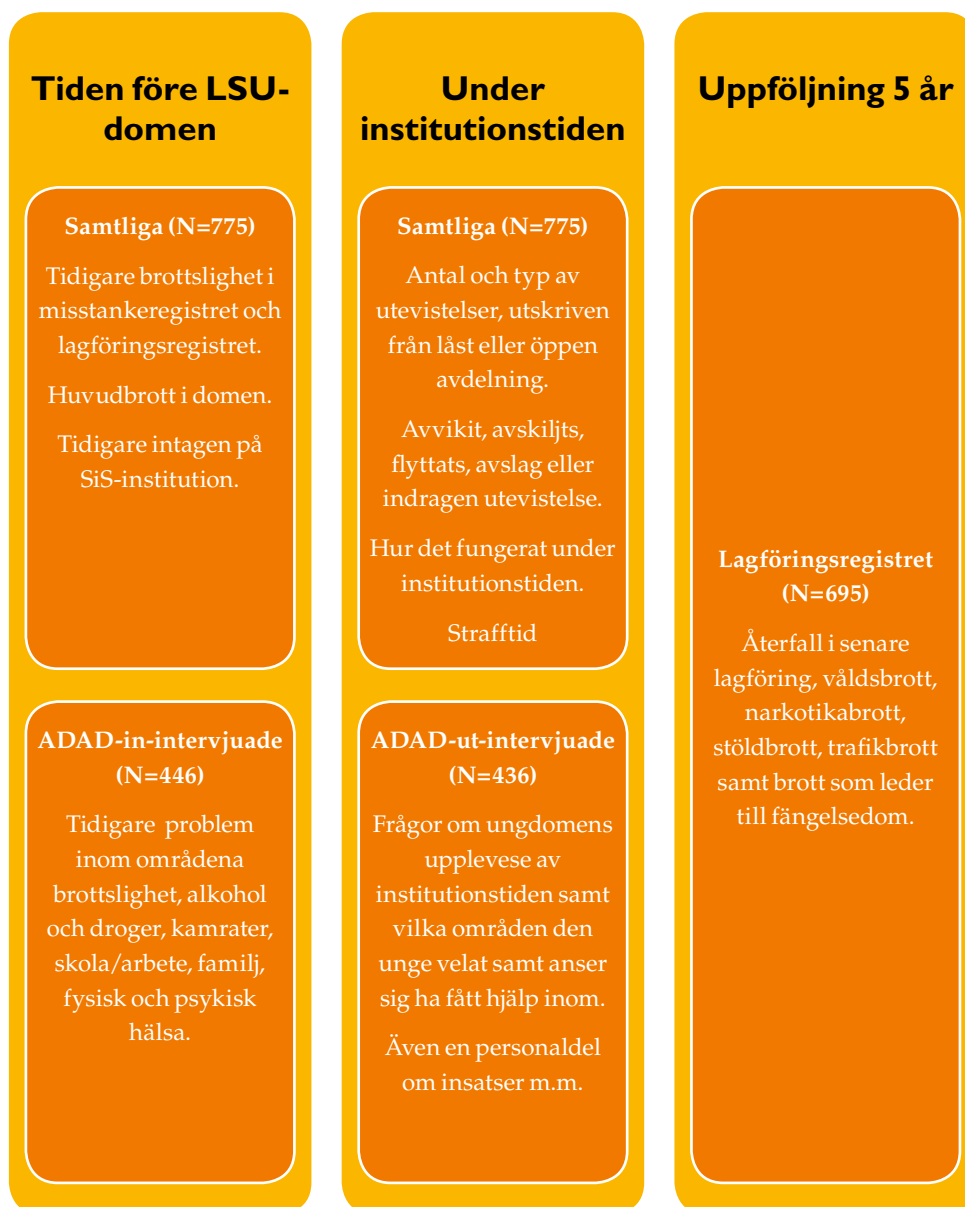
Tiden före LSU-domen

Samtliga (N=775)

Tidigare brottslighet i misstankeregistret och lagföringsregistret.

Huvudbrott i domen.

Tidigare intagen på SiS-institution.

ADAD-in-intervjuade (N=446)

Tidigare problem inom områdena brottslighet, alkohol och droger, kamrater, skola/arbete, familj, fysisk och psykisk hälsa.

Under institutionstiden

Samtliga (N=775)

Antal och typ av utevistelser, utskriven från låst eller öppen avdelning.

Avvikit, avskiljts, flyttats, avslag eller indragen utevistelse.

Hur det fungerat under institutionstiden.

Strafftid

ADAD-ut-intervjuade (N=436)

Frågor om ungdomens upplevese av institutionstiden samt vilka områden den unge velat samt anser sig ha fått hjälp inom.

Även en personaldel om insatser m.m.

Uppföljning 5 år

Lagföringsregistret (N=695)

Återfall i senare lagföring, våldsbrott, narkotikabrott, stöldbrott, trafikbrott samt brott som leder till fängelsedom.